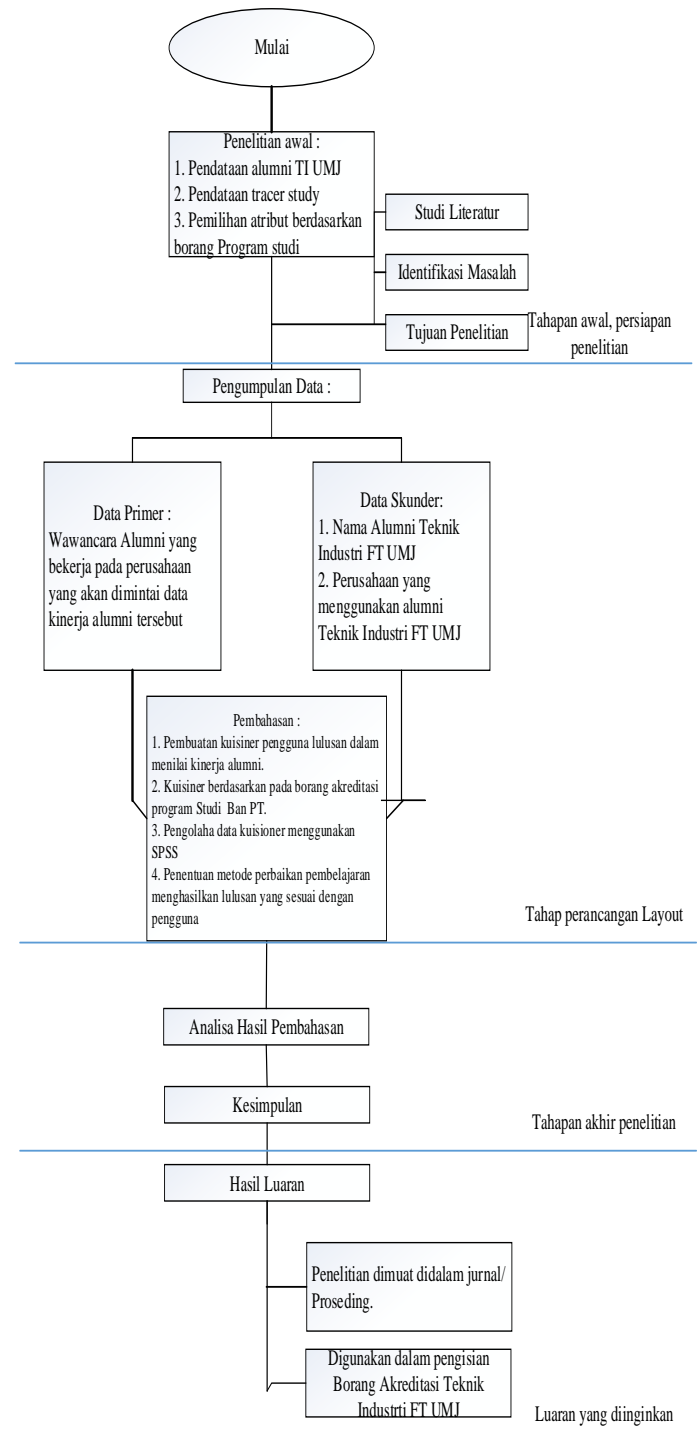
Mulai

Penelitian awal :
1. Pendataan alumni TI UMJ
2. Pendataan tracer study
3. Pemilihan atribut berdasarkan borang Program studi

Studi Literatur

Identifikasi Masalah

Tujuan Penelitian

Tahapan awal, persiapan penelitian

Pengumpulan Data :

Data Primer :
Wawancara Alumni yang bekerja pada perusahaan yang akan dimintai data kinerja alumni tersebut

Data Skunder:
1. Nama Alumni Teknik Industri FT UMJ
2. Perusahaan yang menggunakan alumni Teknik Industri FT UMJ

Pembahasan :
1. Pembuatan kuisiner pengguna lulusan dalam menilai kinerja alumni.
2. Kuisiner berdasarkan pada borang akreditasi program Studi Ban PT.
3. Pengolaha data kuisioner menggunakan SPSS
4. Penentuan metode perbaikan pembelajaran menghasilkan lulusan yang sesuai dengan pengguna

Tahap perancangan Layout

Analisa Hasil Pembahasan

Kesimpulan

Tahapan akhir penelitian

Hasil Luaran

Penelitian dimuat didalam jurnal/ Proseding.

Digunakan dalam pengisian Borang Akreditasi Teknik Industrti FT UMJ

Luaran yang diinginkan